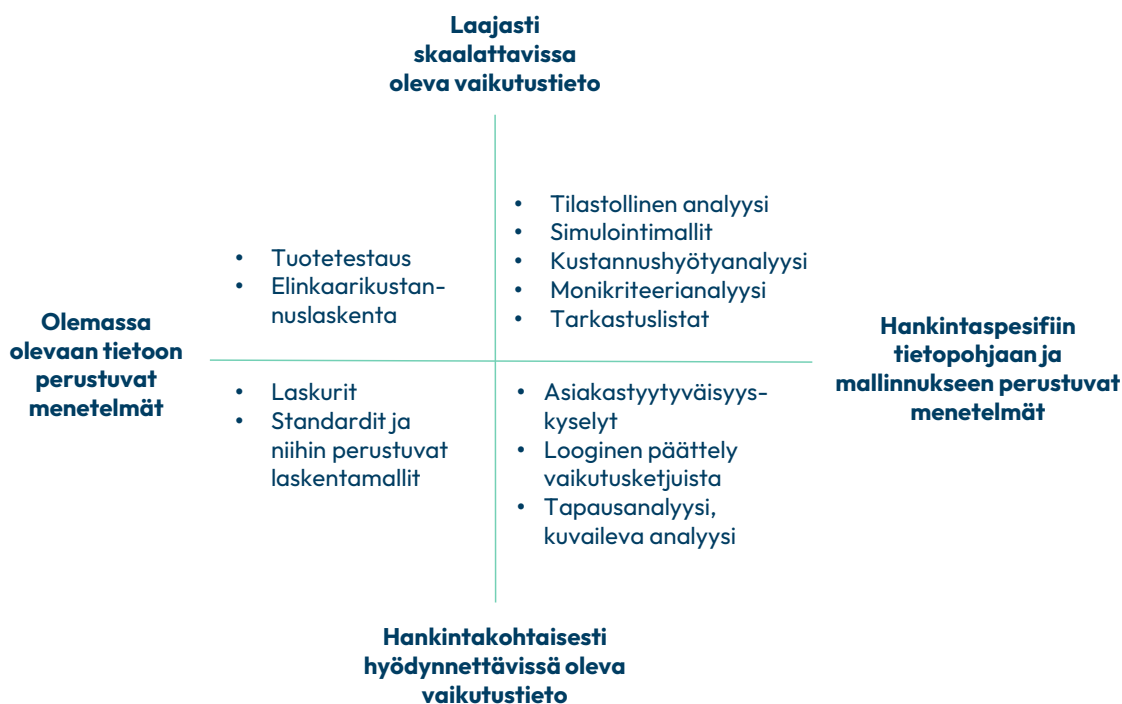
Laajasti skaalattavissa oleva vaikutustieto

Olemassa olevaan tietoon perustuvat menetelmät

- Tuotetestaus
- Elinkaarikustannuslaskenta

- Tilastollinen analyysi
- Simulointimallit
- Kustannushyötyanalyysi
- Monikriteerianalyysi
- Tarkastuslistat

Hankintaspesifiin tietopohjaan ja mallinnukseen perustuvat menetelmät

- Laskurit
- Standardit ja niihin perustuvat laskentamallit

- Asiakastyytyväisyyskyselyt
- Looginen päättely vaikutusketjuista
- Tapausanalyysi, kuvaileva analyysi

Hankintakohtaisesti hyödynnettävissä oleva vaikutustieto